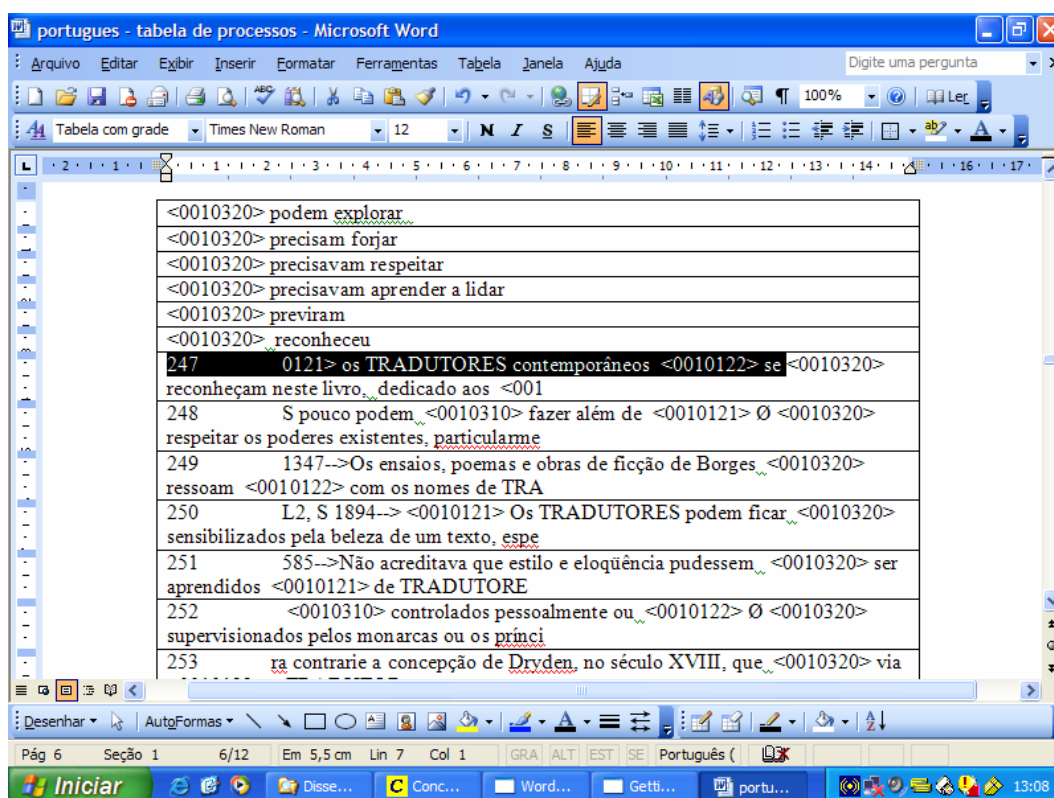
portugues - tabela de processos - Microsoft Word

Arquivo Editar Exibir Inserir Formatar Ferramentas Tabela Janela Ajuda

Digite uma pergunta

100%

Ler

Tabela com grade Times New Roman 12 N I S

| <0010320> podem explorar |
|---|
| <0010320> precisam forjar |
| <0010320> precisavam respeitar |
| <0010320> precisavam aprender a lidar |
| <0010320> previram |
| <0010320> reconheceu |
| 247 0121> os TRADUTORES contemporâneos <0010122> se <0010320> reconheçam neste livro, dedicado aos <001 |
| 248 S pouco podem <0010310> fazer além de <0010121> Ø <0010320> respeitar os poderes existentes, particularme |
| 249 1347-->Os ensaios, poemas e obras de ficção de Borges <0010320> ressoam <0010122> com os nomes de TRA |
| 250 L2, S 1894--> <0010121> Os TRADUTORES podem ficar <0010320> sensibilizados pela beleza de um texto, espe |
| 251 585-->Não acreditava que estilo e eloqüência pudessem <0010320> ser aprendidos <0010121> de TRADUTORE |
| 252 <0010310> controlados pessoalmente ou <0010122> Ø <0010320> supervisionados pelos monarcas ou os prínci |
| 253 ra contrarie a concepção de Dryden, no século XVIII, que <0010320> via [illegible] |

Desenhar AutoFormas

Pág 6 Seção 1 6/12 Em 5,5 cm Lin 7 Col 1 GRA ALT EST SE Português (

Iniciar Disse... Conc... Word... Getti... portu... 13:08